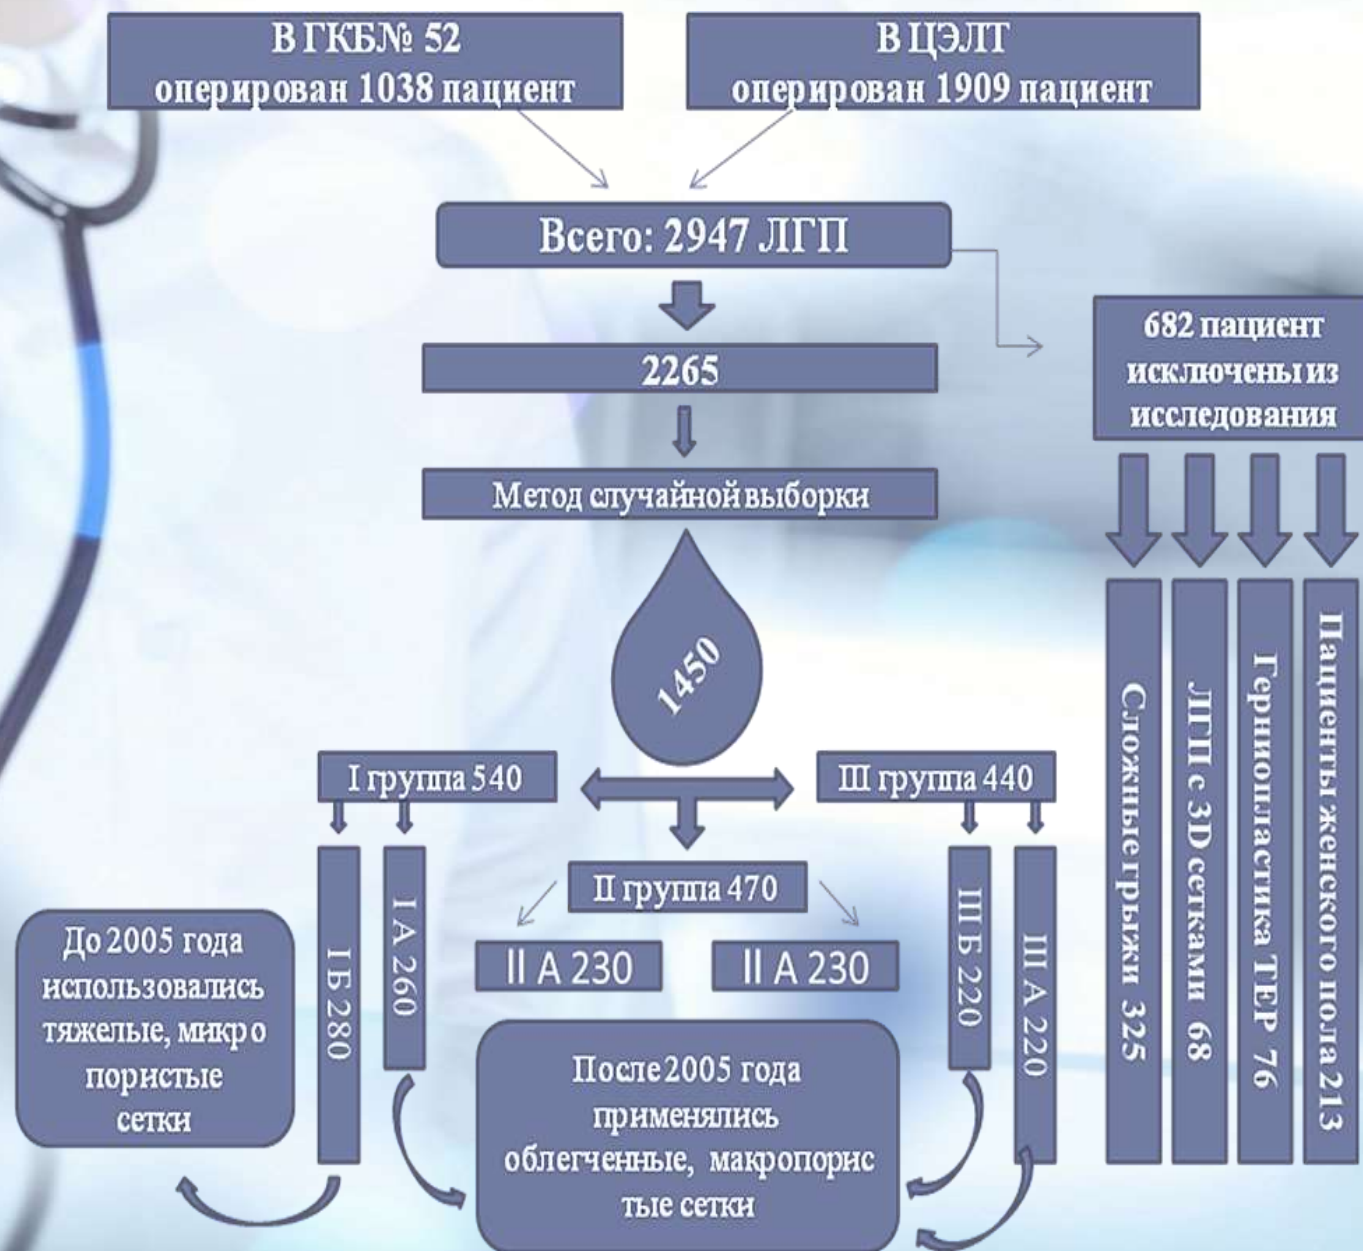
В ГКБ№ 52
оперирован 1038 пациент

В ЦЭЛТ
оперирован 1909 пациент

Всего: 2947 ЛГП

682 пациент исключены из исследования

2265

Метод случайной выборки

Сложные грыжи 325

ЛГП с 3D сетками 68

Герниопластика ТЕР 76

Пациенты женского пола 213

1450

I группа 540

III группа 440

II группа 470

I Б 280

I А 260

II А 230

II А 230

III Б 220

III А 220

До 2005 года использовались тяжелые, микро пористые сетки

После 2005 года применялись облегченные, макропорис тые сетки